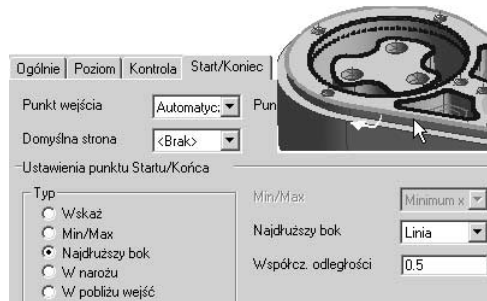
Ogólnie | Poziom | Kontrola | Start/Koniec

Punkt wejścia Automatyc

Pun

Domyślna strona <Brak>

Ustawienia punktu Startu/Końca

Typ
Wskaż
Min/Max
Najdłuższy bok
W narożu
W pobliżu wejść

Min/Max Minimum x

Najdłuższy bok Linia

Współcz. odległości 0.5